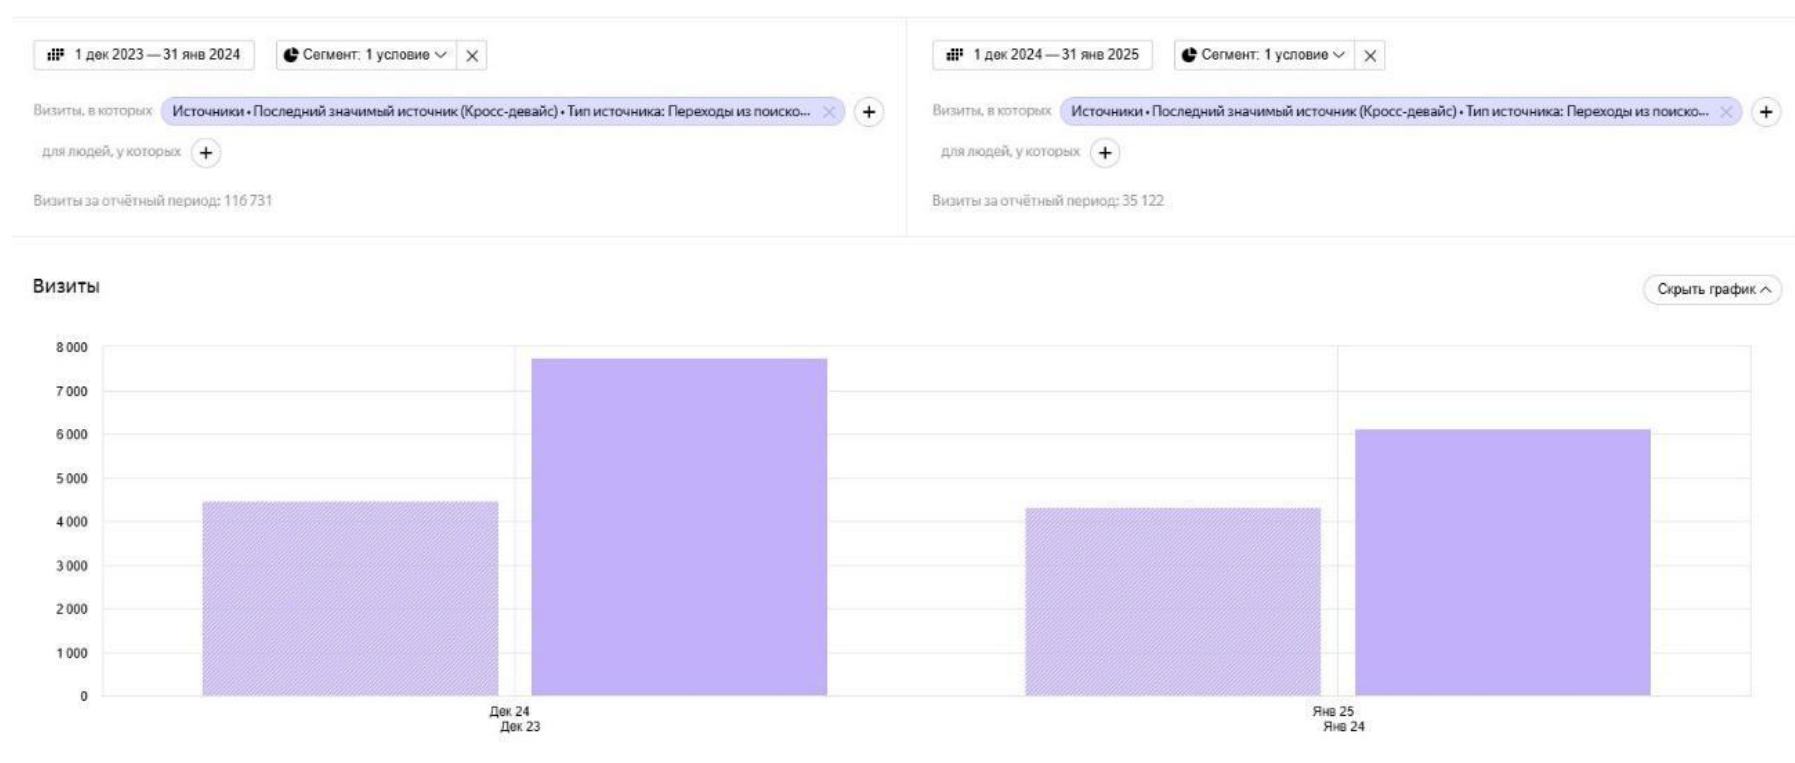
1 дек 2023 — 31 янв 2024

Сегмент: 1 условие

Визиты, в которых Источники • Последний значимый источник (Кросс-девайс) • Тип источника: Переходы из поиско...

для людей, у которых

Визиты за отчётный период: 116 731

1 дек 2024 — 31 янв 2025

Сегмент: 1 условие

Визиты, в которых Источники • Последний значимый источник (Кросс-девайс) • Тип источника: Переходы из поиско...

для людей, у которых

Визиты за отчётный период: 35 122

Визиты

Скрыть график

8 000
7 000
6 000
5 000
4 000
3 000
2 000
1 000
0

Дек 24
Дек 23

Янв 25
Янв 24